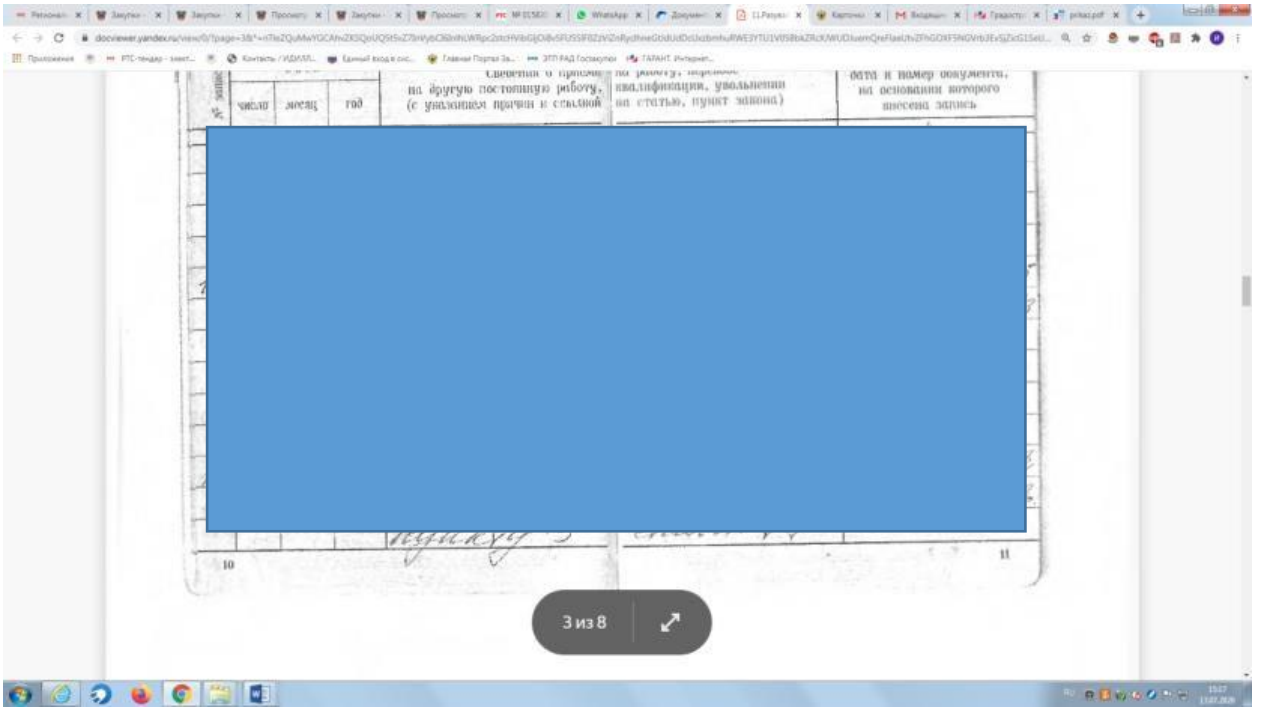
Регионал | Закупки | Закупки | Просмотр | Закупки | Просмотр | МРТС | WhatsApp | Документ | 11.Резуль | Карточк | Входящи | Градостр | prikaz.pdf

docviewer.yandex.ru/view/0/?page=3&*=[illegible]

Приложения | РТС-тендер - элект... | Контакты / ИДИЛЛ... | Единый вход в сис... | Главная Портал За... | ЭТП РАД Госзакупки | ГАРАНТ. Интернет...

| № записи | число | месяц | год | Сведения о приеме на работу, переводе на другую постоянную работу, квалификации, увольнении (с указанием причин и ссылкой на статью, пункт закона) | дата и номер документа, на основании которого внесена запись |
|---|---|---|---|---|---|

пункту

10

11

3 из 8

15:27
17.07.2020